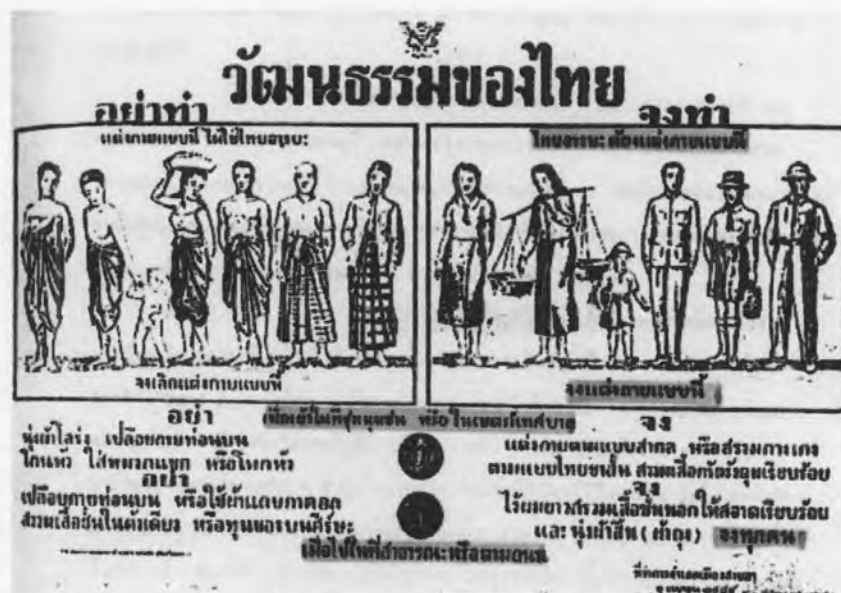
วัฒนธรรมของไทย

อย่าทำ

แต่งกายแบบนี้ ไม่ใช่ไทยอารยะ

จงเลิกแต่งกายแบบนี้

จงทำ

ไทยอารยะ ต้องแต่งกายแบบนี้

จงแต่งกายแบบนี้

อย่า

นุ่งผ้าโสร่ง เปลือยกายท่อนบน โจงกระเบน ใส่ผ้าถุงแยก หรือโจงกระเบน

อย่า

เปลือยกายท่อนบน หรือใช้ผ้าแถบคาดอก สวมเสื้อชั้นในตัวเดียว หรือทูนของบนศีรษะ

เมื่อเข้าไปในที่ชุมนุมชน หรือในเขตเทศบาล

1

2

เมื่อไปในที่สาธารณะหรือชุมนุมชน

จง

แต่งกายตามแบบสากล หรือสวมกางเกง ตามแบบไทยขึ้นไป สวมเสื้อกัดรัดกุมเรียบร้อย

จง

ไว้ผมยาวสวมเสื้อชั้นนอกให้สะอาดเรียบร้อย และ นุ่งผ้าถุง (ผ้าซิ่น) จงทุกคน

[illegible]

ที่กรมโฆษณาการ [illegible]